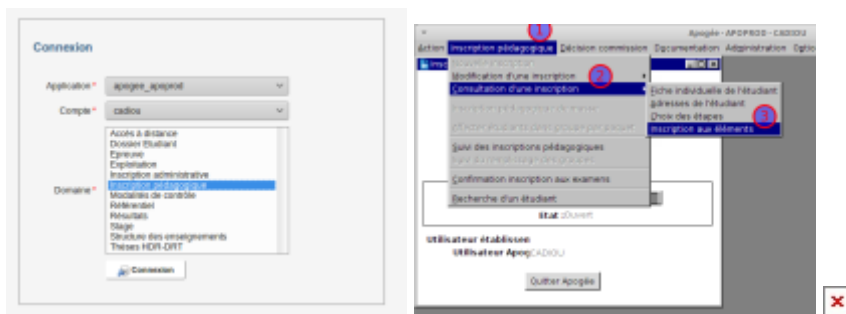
Connexion

Application * apogee_apoprod

Compte * cadios

Accès à distance
Dossier Etudiant
Epreuve
Exploitation
Inscription administrative
Inscription pédagogique
Modalités de contrôle
Référentiel
Résultats
Stage
Structure des enseignements
Thèses HDR-DRT

Domaine *

Connexion

Apogée - APOPROD - CADIOU

Action Inscription pédagogique Décision commission Documentation Administration Optio

1

Nouvelle inscription
Modification d'une inscription
2
Consultation d'une inscription
Inscription pédagogique de masse
Affecter étudiants dans groupe pédagogique
Suivi des inscriptions pédagogiques
Suivi des inscriptions pédagogiques
Confirmation inscription aux examens
Recherche d'un étudiant

Fiche individuelle de l'étudiant
Adresses de l'étudiant
Choix des étapes
3
Inscription aux éléments

Etat Ouvert

Utilisateur établissem
Utilisateur Apog CADIOU

Quitter Apogée